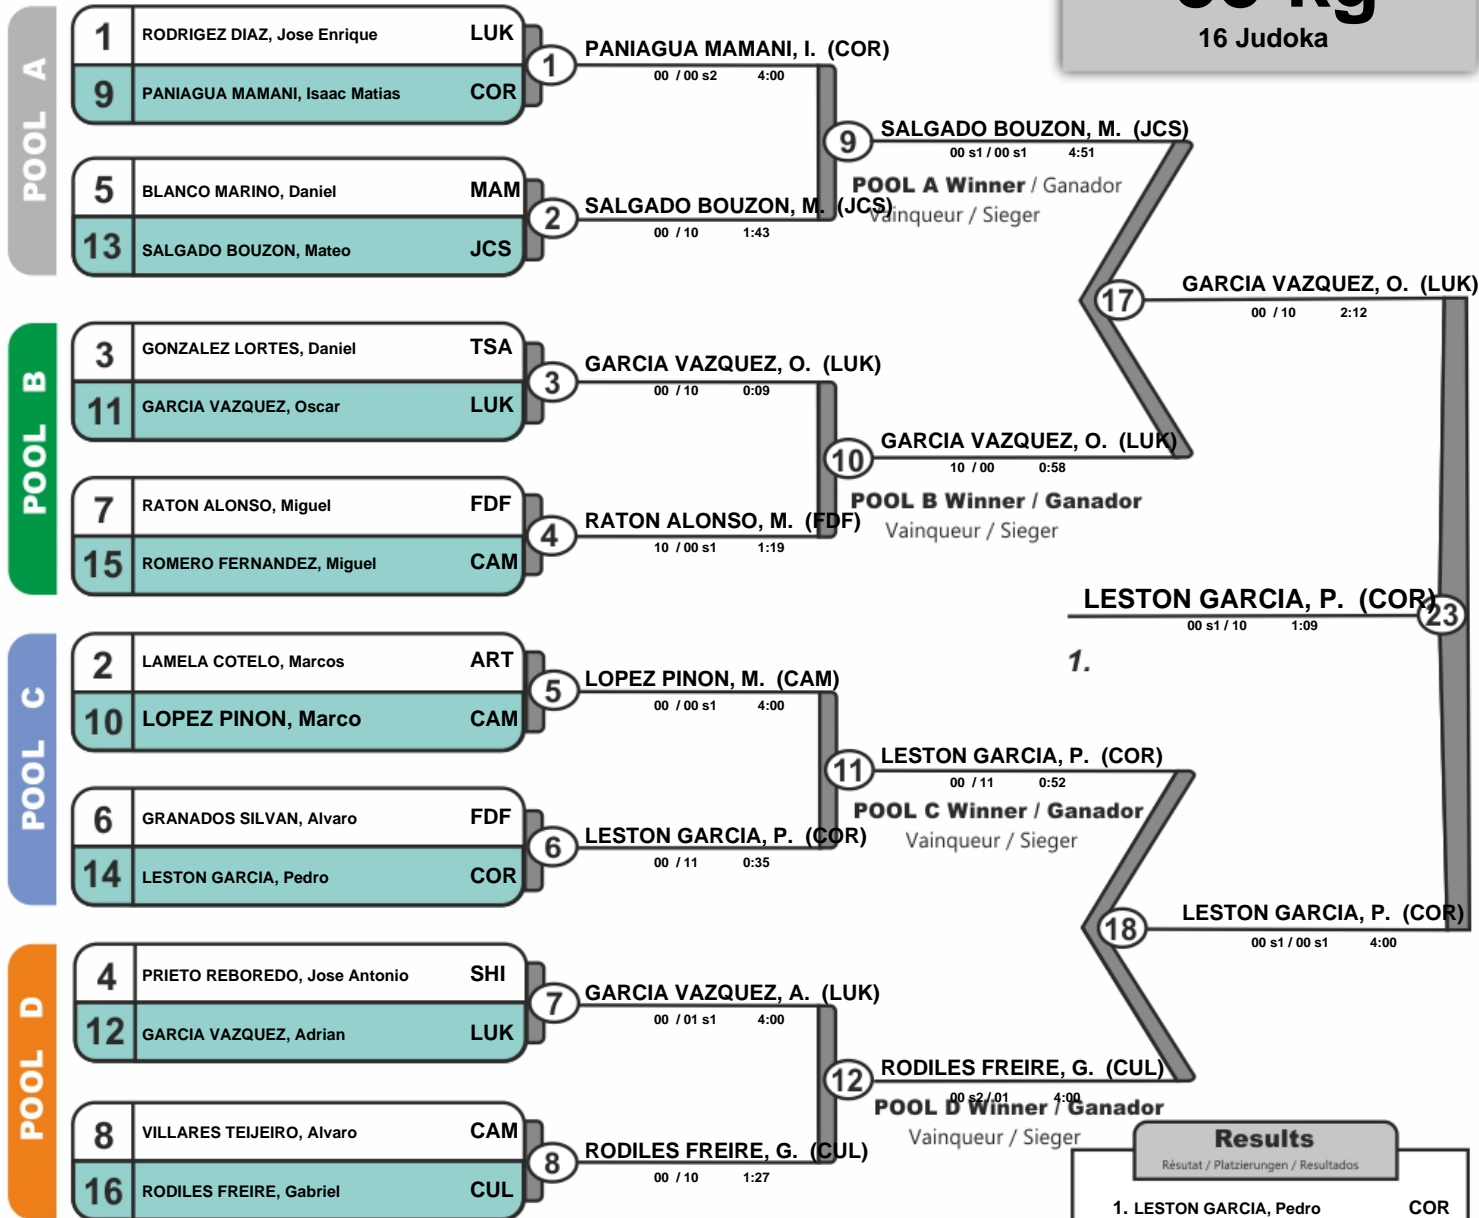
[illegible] Kg
16 Judoka

POOL A

1 RODRIGEZ DIAZ, Jose Enrique LUK
9 PANIAGUA MAMANI, Isaac Matias COR
5 BLANCO MARINO, Daniel MAM
13 SALGADO BOUZON, Mateo JCS

1 PANIAGUA MAMANI, I. (COR)
00 / 00 s2 4:00

2 SALGADO BOUZON, M. (JCS)
00 / 10 1:43

9 SALGADO BOUZON, M. (JCS)
00 s1 / 00 s1 4:51

POOL A Winner / Ganador
Vainqueur / Sieger

POOL B

3 GONZALEZ LORTES, Daniel TSA
11 GARCIA VAZQUEZ, Oscar LUK
7 RATON ALONSO, Miguel FDF
15 ROMERO FERNANDEZ, Miguel CAM

3 GARCIA VAZQUEZ, O. (LUK)
00 / 10 0:09

4 RATON ALONSO, M. (FDF)
10 / 00 s1 1:19

10 GARCIA VAZQUEZ, O. (LUK)
10 / 00 0:58

POOL B Winner / Ganador
Vainqueur / Sieger

17 GARCIA VAZQUEZ, O. (LUK)
00 / 10 2:12

23 LESTON GARCIA, P. (COR)
00 s1 / 10 1:09

1.

POOL C

2 LAMELA COTELO, Marcos ART
10 LOPEZ PINON, Marco CAM
6 GRANADOS SILVAN, Alvaro FDF
14 LESTON GARCIA, Pedro COR

5 LOPEZ PINON, M. (CAM)
00 / 00 s1 4:00

6 LESTON GARCIA, P. (COR)
00 / 11 0:35

11 LESTON GARCIA, P. (COR)
00 / 11 0:52

POOL C Winner / Ganador
Vainqueur / Sieger

18 LESTON GARCIA, P. (COR)
00 s1 / 00 s1 4:00

POOL D

4 PRIETO REBOREDO, Jose Antonio SHI
12 GARCIA VAZQUEZ, Adrian LUK
8 VILLARES TEIJEIRO, Alvaro CAM
16 RODILES FREIRE, Gabriel CUL

7 GARCIA VAZQUEZ, A. (LUK)
00 / 01 s1 4:00

8 RODILES FREIRE, G. (CUL)
00 / 10 1:27

12 RODILES FREIRE, G. (CUL)
00 s2 / 01 4:00

POOL D Winner / Ganador
Vainqueur / Sieger

Results
Résutat / Platzierungen / Resultados
1. LESTON GARCIA, Pedro COR